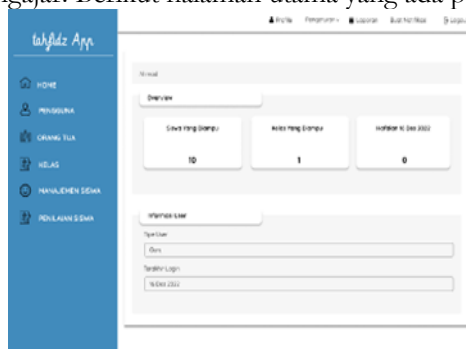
ngajar. Berikut halaman utama yang ada p

tahfidz App

Profile Pengumuman Laporan Buat Notifikasi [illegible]

HOME
PENGGUNA
ORANG TUA
KELAS
MANAJEMEN SISWA
PENILAIAN SISWA

Home

Overview

| Siswa Yang Diampu | Kelas Yang Diampu | Hafalan 16 Des 2022 |
|---|---|---|
| 10 | 1 | 0 |

Informasi User

Tipe User
Guru

Terakhir Login
16 Des 2022